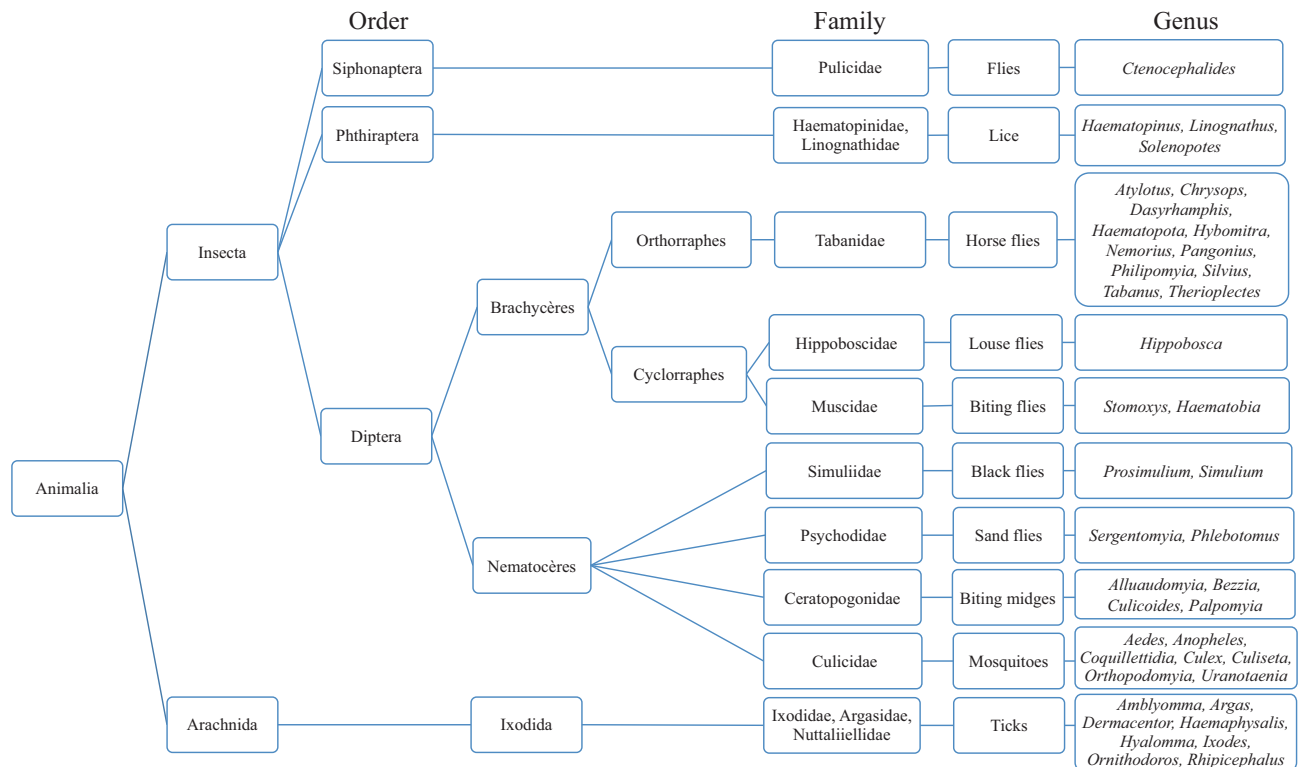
Order

Family

Genus

Animalia

Insecta

Arachnida

Siphonaptera

Phthiraptera

Diptera

Brachycères

Nematocères

Orthorraphes

Cyclorraphes

Ixodida

Pulicidae

Flies

*Ctenocephalides*

Haematopinidae, Linognathidae

Lice

*Haematopinus, Linognathus, Solenopotes*

Tabanidae

Horse flies

*Atylotus, Chrysops, Dasyrhamphis, Haematopota, Hybomitra, Nemorius, Pangonius, Philipomyia, Silvius, Tabanus, Therioplectes*

Hippoboscidae

Louse flies

*Hippobosca*

Muscidae

Biting flies

*Stomoxys, Haematobia*

Simuliidae

Black flies

*Prosimulium, Simulium*

Psychodidae

Sand flies

*Sergentomyia, Phlebotomus*

Ceratopogonidae

Biting midges

*Alluaudomyia, Bezzia, Culicoides, Palpomyia*

Culicidae

Mosquitoes

*Aedes, Anopheles, Coquillettidia, Culex, Culiseta, Orthopodomyia, Uranotaenia*

Ixodidae, Argasidae, Nuttaliiellidae

Ticks

*Amblyomma, Argas, Dermacentor, Haemaphysalis, Hyalomma, Ixodes, Ornithodoros, Rhipicephalus*